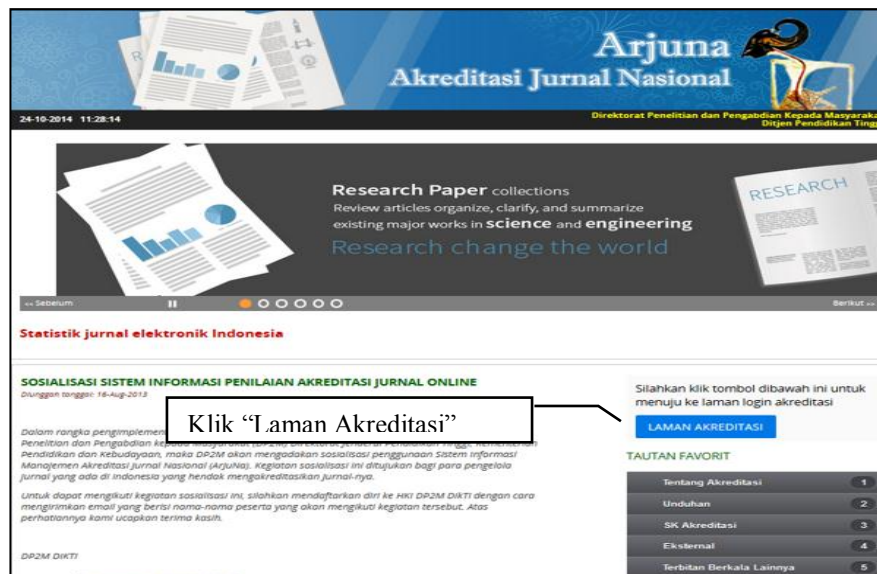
Arjuna
Akreditasi Jurnal Nasional

24-10-2014 11:28:14

Direktorat Penelitian dan Pengabdian Kepada Masyaraka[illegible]
Ditjen Pendidikan Ting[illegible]

Research Paper collections
Review articles organize, clarify, and summarize existing major works in science and engineering
Research change the world

RESEARCH

<< Sebelum

Berikut >>

Statistik jurnal elektronik Indonesia

SOSIALISASI SISTEM INFORMASI PENILAIAN AKREDITASI JURNAL ONLINE
Diunggah tanggal: 16-Aug-2013

Dalam rangka pengimplemen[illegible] Penelitian dan Pengabdian k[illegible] Pendidikan dan Kebudayaan, maka DP2M akan mengadakan sosialisasi penggunaan Sistem Informasi Manajemen Akreditasi Jurnal Nasional (ArJuNa). Kegiatan sosialisasi ini ditujukan bagi para pengelola jurnal yang ada di Indonesia yang hendak mengakreditasikan jurnal-nya.

Untuk dapat mengikuti kegiatan sosialisasi ini, silahkan mendaftarkan diri ke HKI DP2M DIKTI dengan cara mengirimkan email yang berisi nama-nama peserta yang akan mengikuti kegiatan tersebut. Atas perhatiannya kami ucapkan terima kasih.

DP2M DIKTI

Klik “Laman Akreditasi”

Silahkan klik tombol dibawah ini untuk menuju ke laman login akreditasi

LAMAN AKREDITASI

TAUTAN FAVORIT

Tentang Akreditasi 1
Unduhan 2
SK Akreditasi 3
Eksternal 4
Terbitan Berkala Lainnya 5